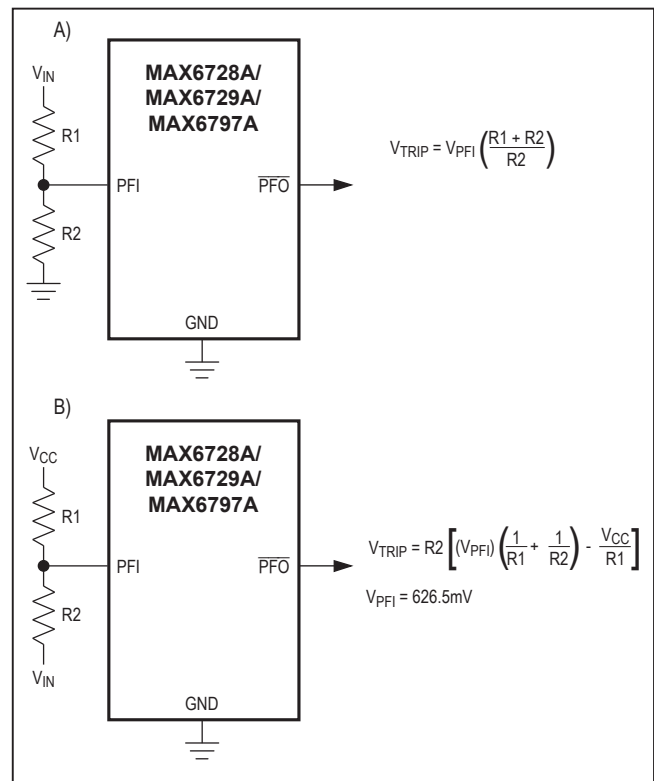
A)

$V_{IN}$

R1

R2

MAX6728A/
MAX6729A/
MAX6797A

PFI

$\overline{PFO}$

GND

$V_{TRIP} = V_{PFI}\left(\frac{R1 + R2}{R2}\right)$

B)

$V_{CC}$

R1

R2

$V_{IN}$

MAX6728A/
MAX6729A/
MAX6797A

PFI

$\overline{PFO}$

GND

$V_{TRIP} = R2\left[(V_{PFI})\left(\frac{1}{R1} + \frac{1}{R2}\right) - \frac{V_{CC}}{R1}\right]$

$V_{PFI}$ = 626.5mV